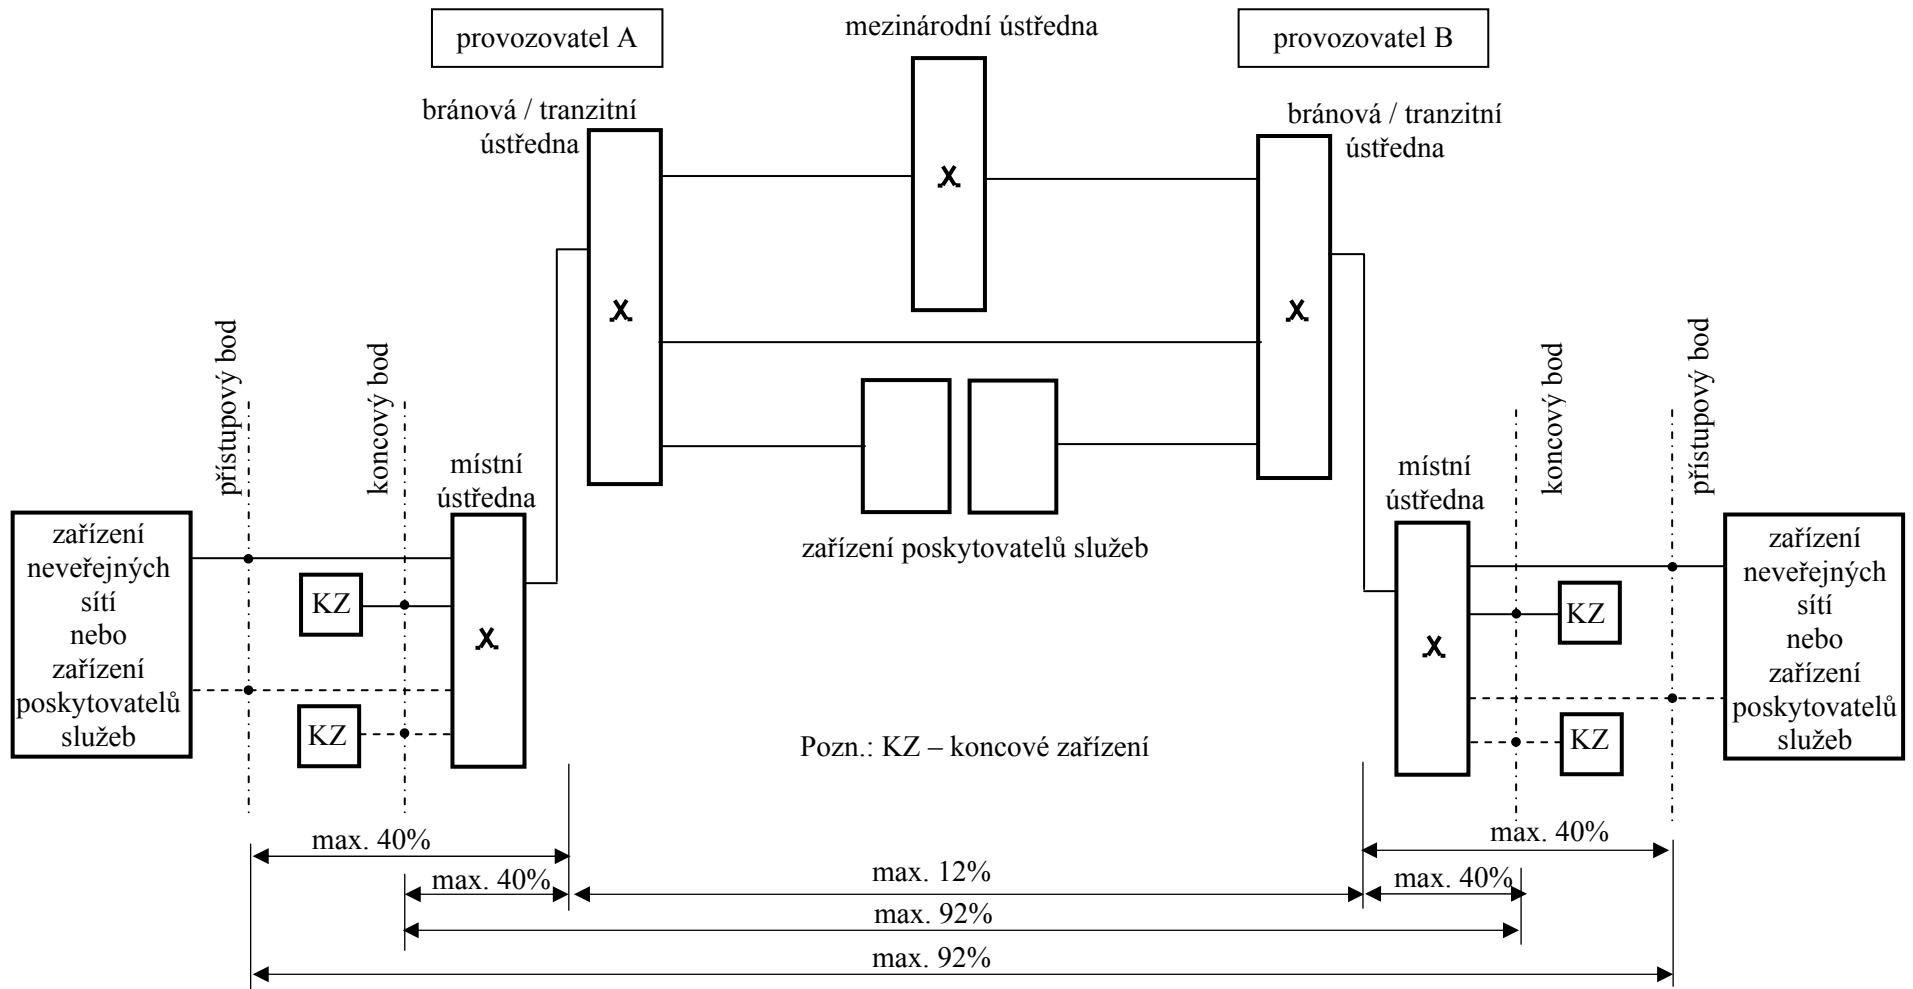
provozovatel A

mezinárodní ústředna

provozovatel B

bránová / tranzitní ústředna

bránová / tranzitní ústředna

X

X

X

přístupový bod

koncový bod

místní ústředna

zařízení poskytovatelů služeb

místní ústředna

koncový bod

přístupový bod

zařízení neveřejných sítí nebo zařízení poskytovatelů služeb

KZ

X

KZ

X

KZ

KZ

zařízení neveřejných sítí nebo zařízení poskytovatelů služeb

Pozn.: KZ – koncové zařízení

max. 40%

max. 40%

max. 40%

max. 12%

max. 40%

max. 92%

max. 92%